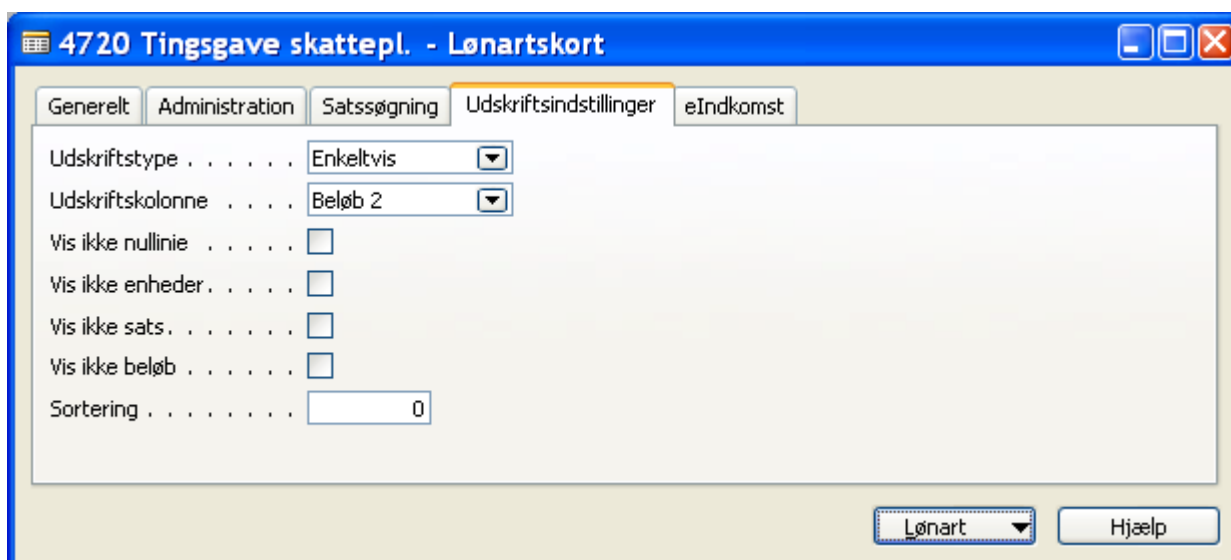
4720 Tingsgave skattepl. - Lønartskort

Generelt | Administration | Satssøgning | Udskriftsindstillinger | eIndkomst

Udskriftstype . . . . . . Enkeltvis

Udskriftskolonne . . . . Beløb 2

Vis ikke nullinie . . . . . .

Vis ikke enheder . . . . .

Vis ikke sats . . . . . . .

Vis ikke beløb . . . . . .

Sortering . . . . . . . . 0

Lønart

Hjælp